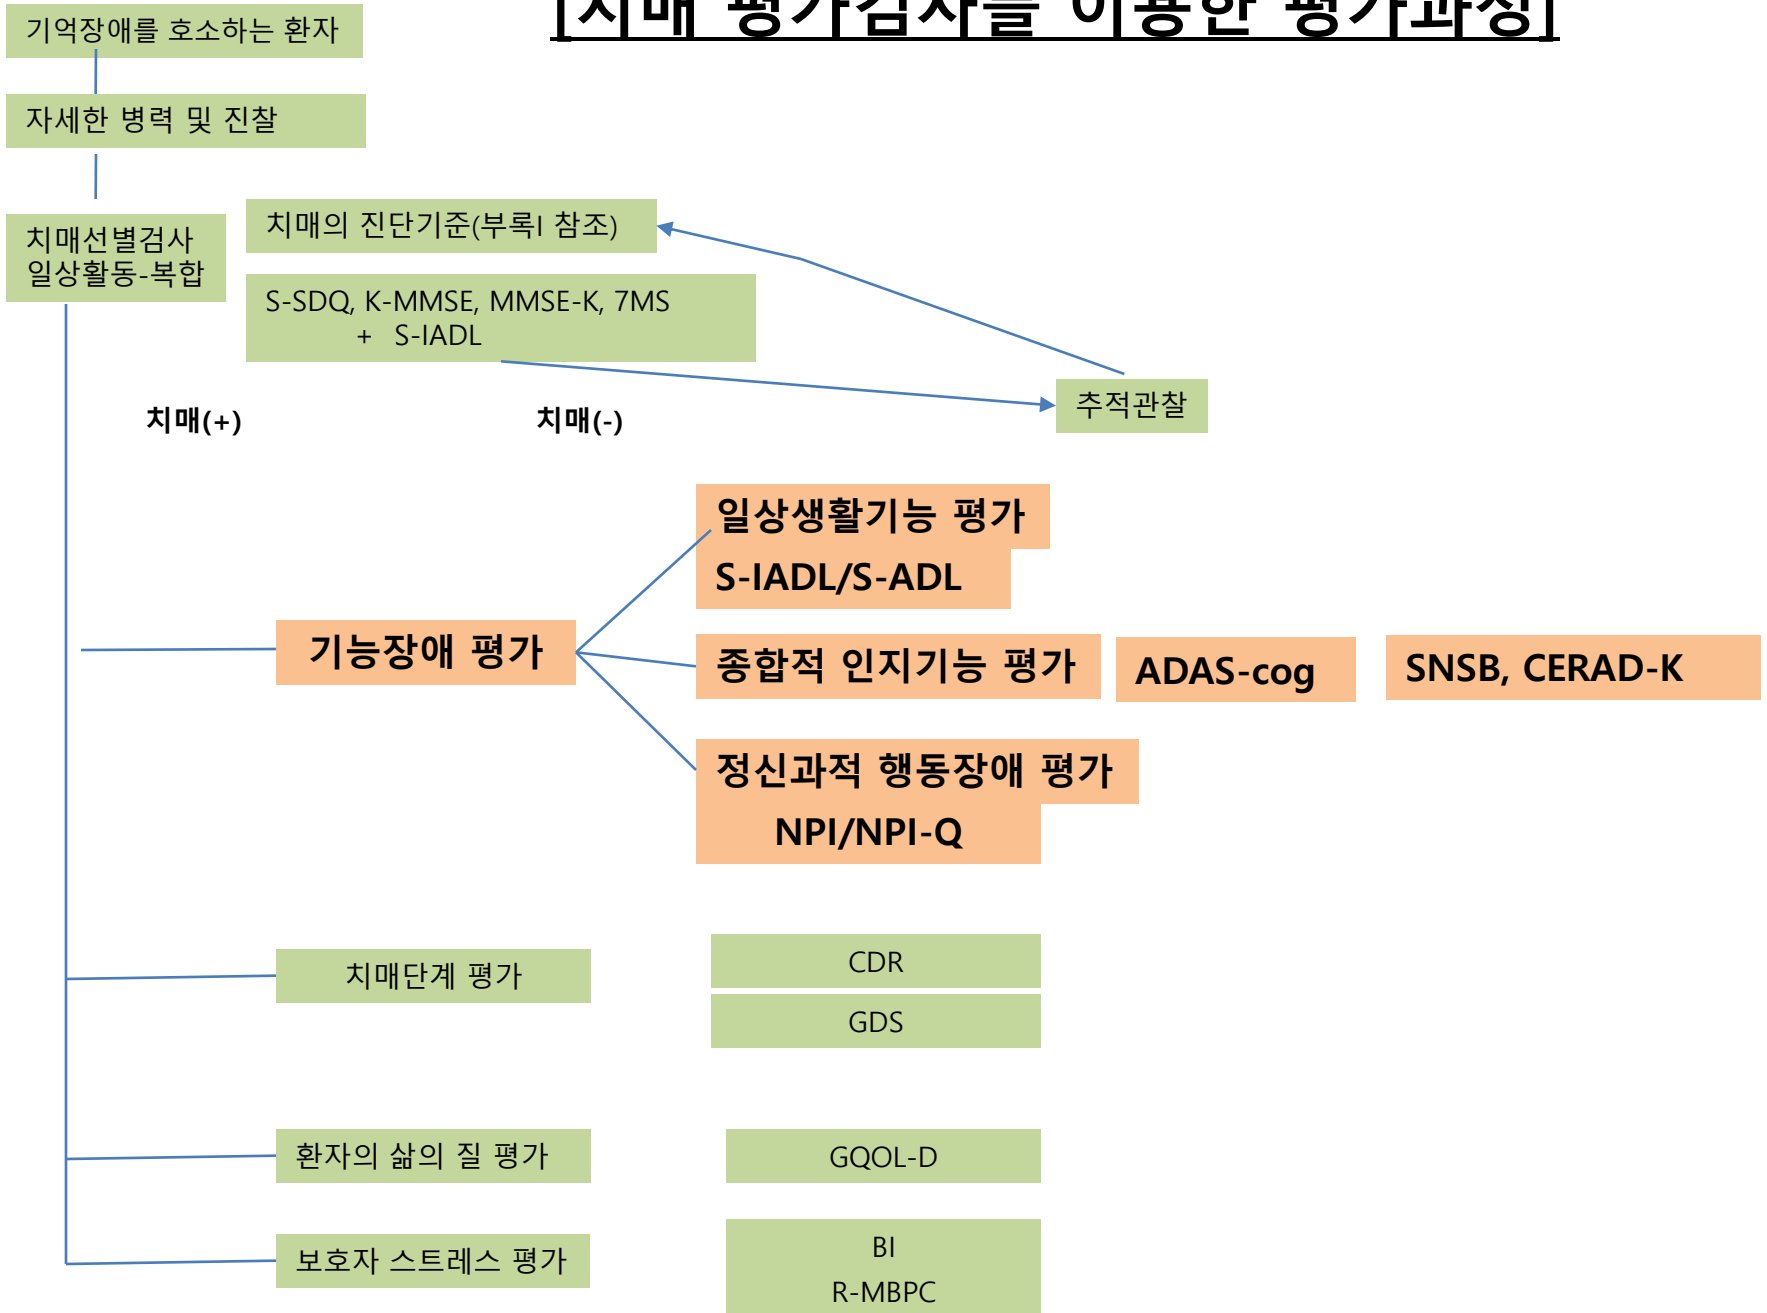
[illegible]

기억장애를 호소하는 환자

자세한 병력 및 진찰

치매선별검사
일상활동-복합

치매의 진단기준(부록I 참조)

S-SDQ, K-MMSE, MMSE-K, 7MS
+ S-IADL

추적관찰

치매(+)

치매(-)

기능장애 평가

일상생활기능 평가
S-IADL/S-ADL

종합적 인지기능 평가

ADAS-cog

SNSB, CERAD-K

정신과적 행동장애 평가
NPI/NPI-Q

치매단계 평가

CDR

GDS

환자의 삶의 질 평가

GQOL-D

보호자 스트레스 평가

BI
R-MBPC